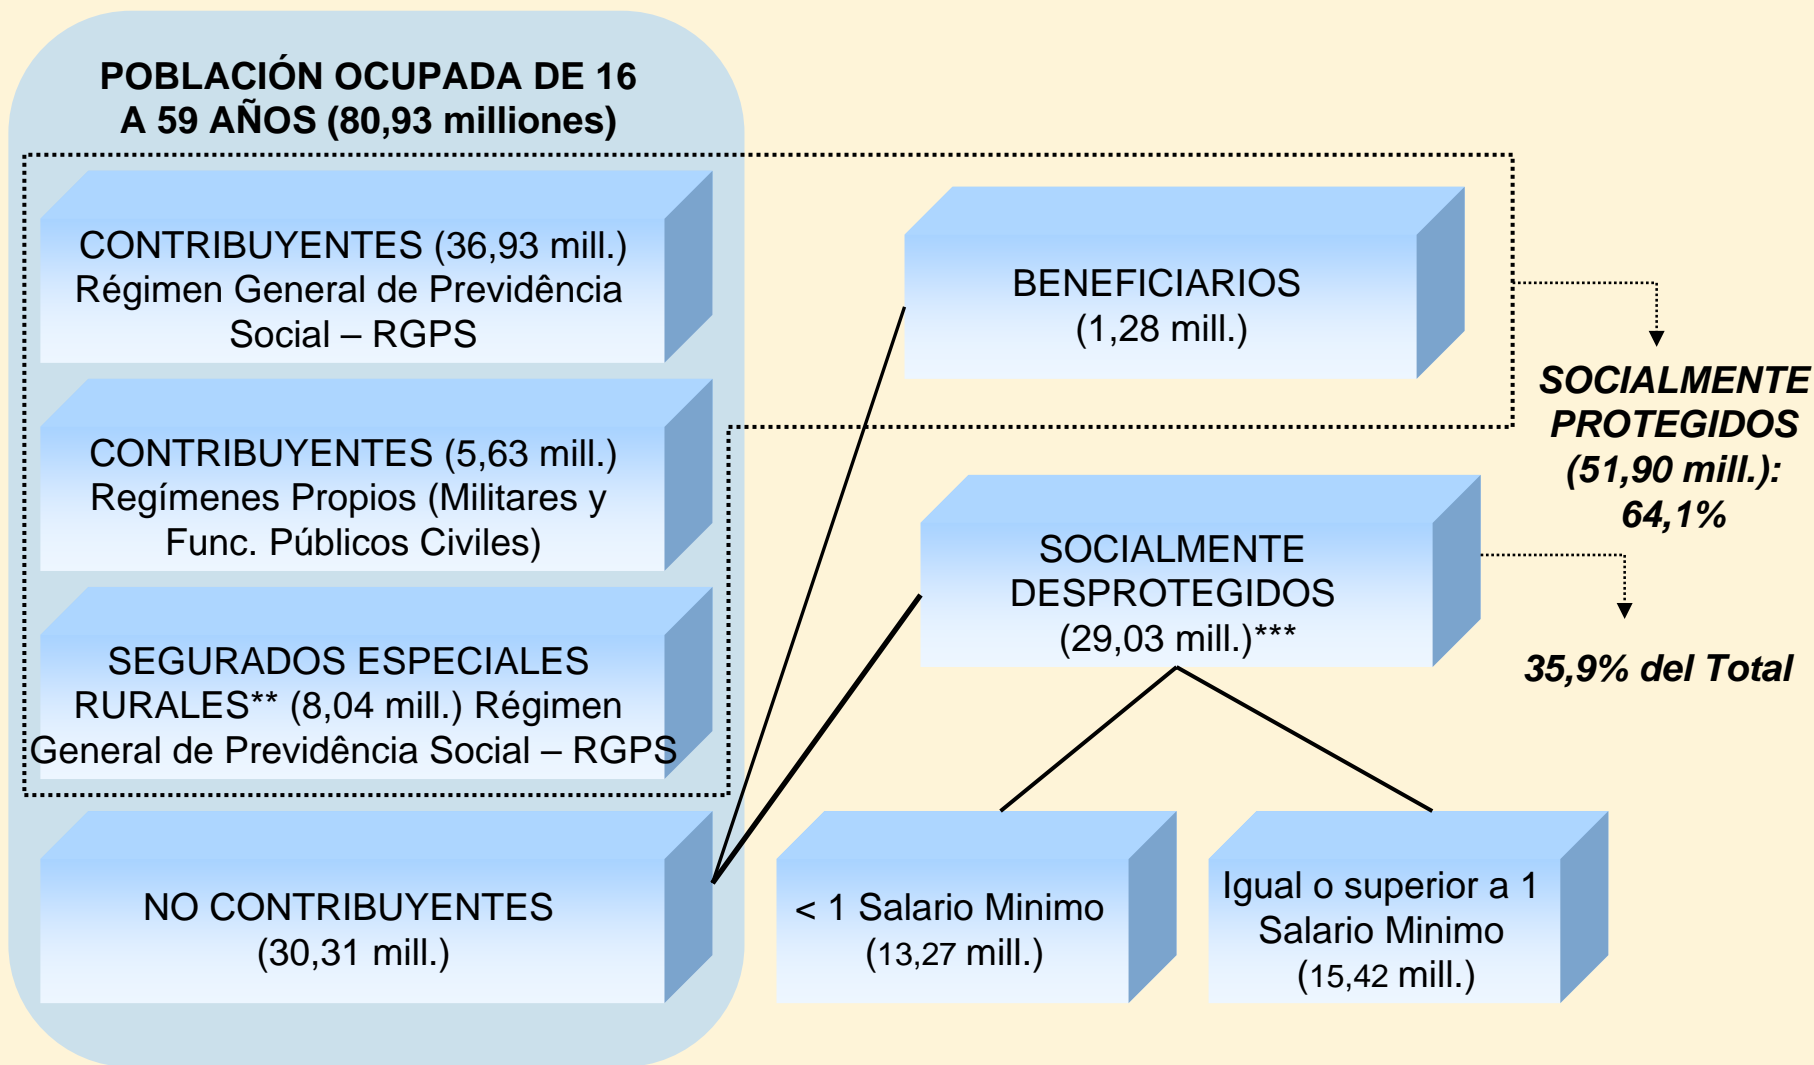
POBLACIÓN OCUPADA DE 16 A 59 AÑOS (80,93 milliones)

CONTRIBUYENTES (36,93 mill.) Régimen General de Previdência Social – RGPS

CONTRIBUYENTES (5,63 mill.) Regímenes Propios (Militares y Func. Públicos Civiles)

SEGURADOS ESPECIALES RURALES** (8,04 mill.) Régimen General de Previdência Social – RGPS

NO CONTRIBUYENTES (30,31 mill.)

BENEFICIARIOS (1,28 mill.)

SOCIALMENTE PROTEGIDOS (51,90 mill.): 64,1%

SOCIALMENTE DESPROTEGIDOS (29,03 mill.)***

35,9% del Total

< 1 Salario Minimo (13,27 mill.)

Igual o superior a 1 Salario Minimo (15,42 mill.)